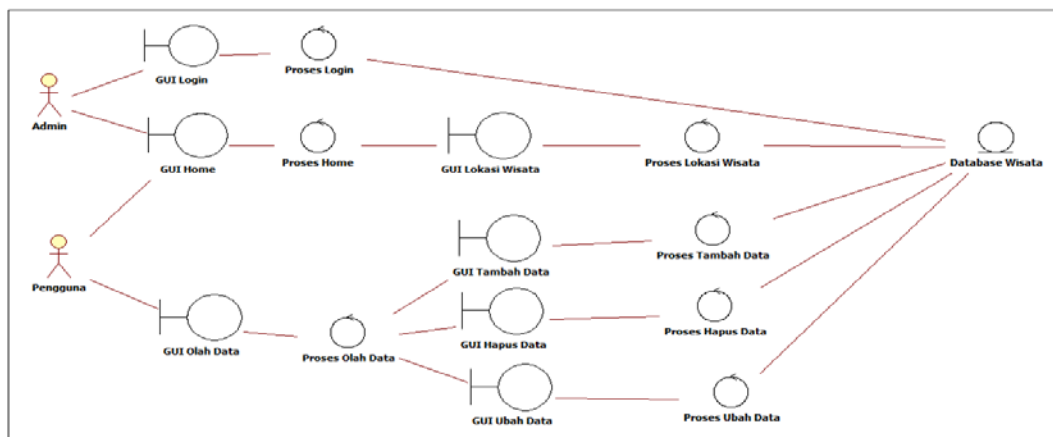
GUI Login
Proses Login
Admin
GUI Home
Proses Home
GUI Lokasi Wisata
Proses Lokasi Wisata
Database Wisata
Pengguna
GUI Tambah Data
Proses Tambah Data
GUI Olah Data
Proses Olah Data
GUI Hapus Data
Proses Hapus Data
GUI Ubah Data
Proses Ubah Data